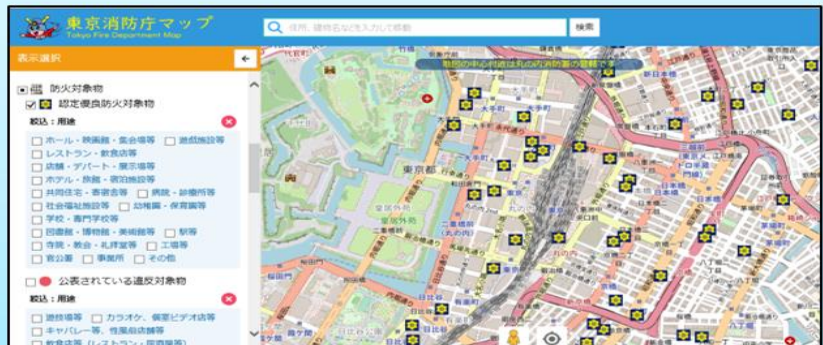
東京消防庁マップ
Tokyo Fire Department Map

住所、建物名などを入力して移動

検索

表示選択

地図の中心付近は丸の内消防署の管轄です

防火対象物

認定優良防火対象物

絞込：用途

ホール・映画館・集会場等
遊技施設等
レストラン・飲食店等
店舗・デパート・展示場等
ホテル・旅館・宿泊施設等
共同住宅・寄宿舎等
病院・診療所等
社会福祉施設等
幼稚園・保育園等
学校・専門学校等
図書館・博物館・美術館等
駅等
寺院・教会・礼拝堂等
工場等
官公署
事業所
その他

公表されている違反対象物

絞込：用途

遊技場等
カラオケ、個室ビデオ店等
キャバレー等、性風俗店舗等
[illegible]

東京都

皇居外苑

大手町

丸の内

有楽町

日本橋

八丁堀